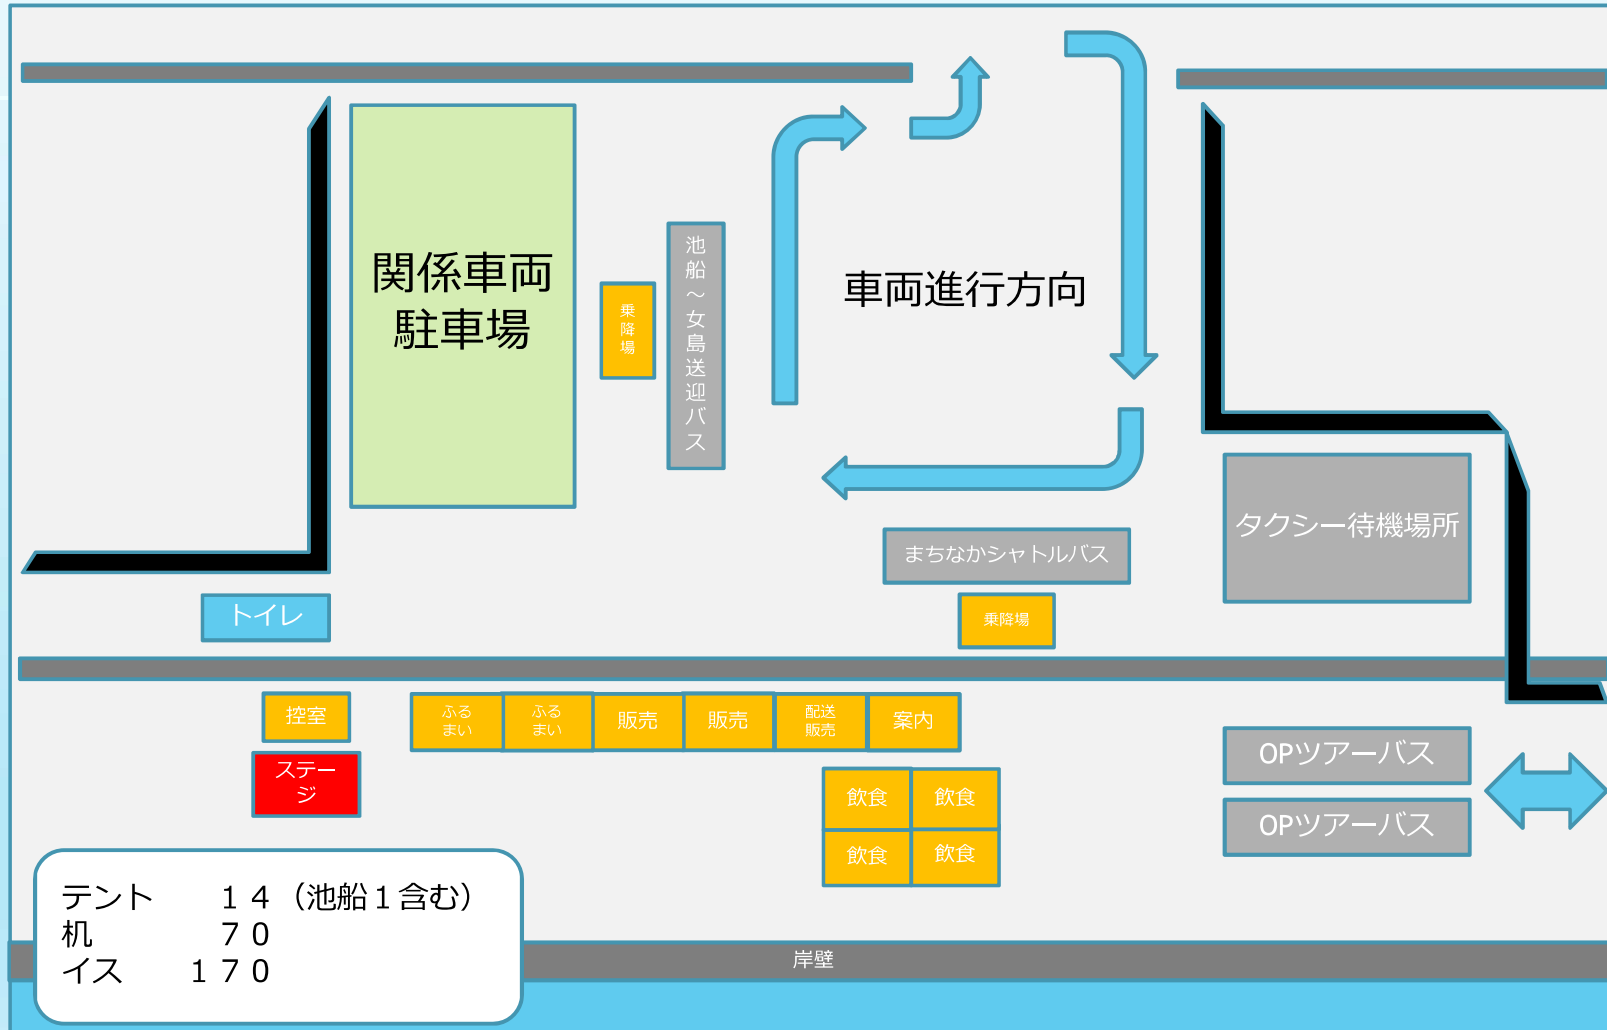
関係車両
駐車場

乗降場

池船～女島送迎バス

車両進行方向

タクシー待機場所

まちなかシャトルバス

乗降場

トイレ

控室

ステージ

ふるまい

ふるまい

販売

販売

配送販売

案内

飲食

飲食

飲食

飲食

OPツアーバス

OPツアーバス

テント　１４（池船１含む）
机　７０
イス　１７０

岸壁